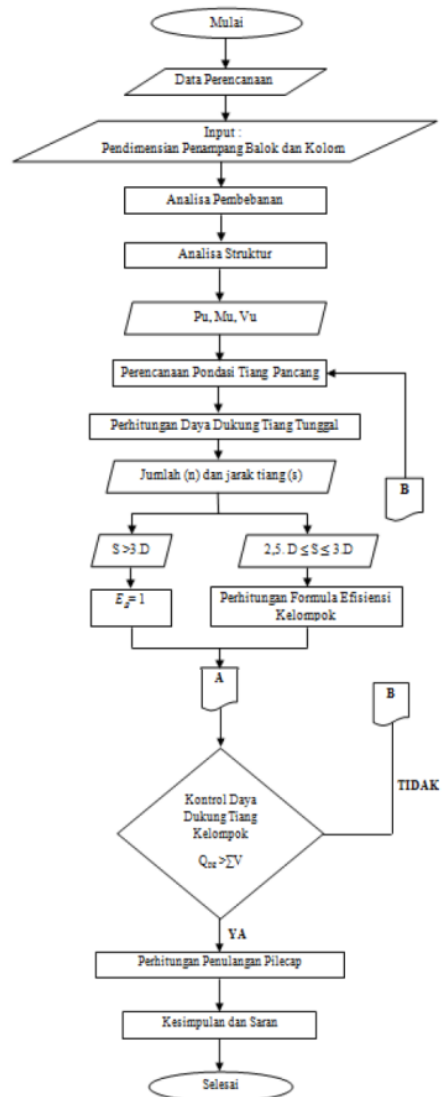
Mulai

Data Perencanaan

Input :
Pendimensian Penampang Balok dan Kolom

Analisa Pembebanan

Analisa Struktur

Pu, Mu, Vu

Perencanaan Pondasi Tiang Pancang

Perhitungan Daya Dukung Tiang Tunggal

Jumlah (n) dan jarak tiang (s)

B

S >3.D

2,5. D ≤ S ≤ 3.D

$E_g = 1$

Perhitungan Formula Efisiensi Kelompok

A

B

Kontrol Daya Dukung Tiang Kelompok

$Q_{ne} > \sum V$

TIDAK

YA

Perhitungan Penulangan Pilecap

Kesimpulan dan Saran

Selesai